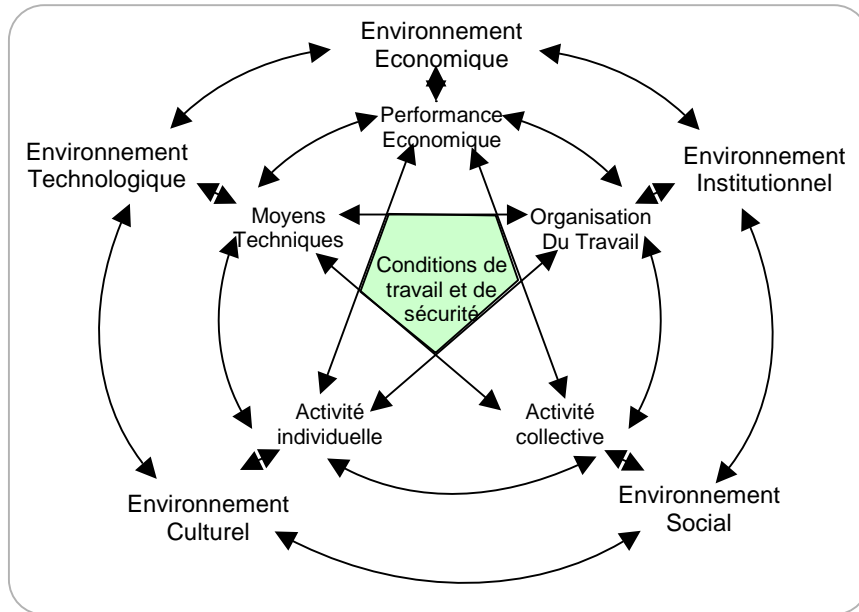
Environnement Economique

Performance Economique

Environnement Technologique

Environnement Institutionnel

Moyens Techniques

Organisation Du Travail

Conditions de travail et de sécurité

Activité individuelle

Activité collective

Environnement Culturel

Environnement Social